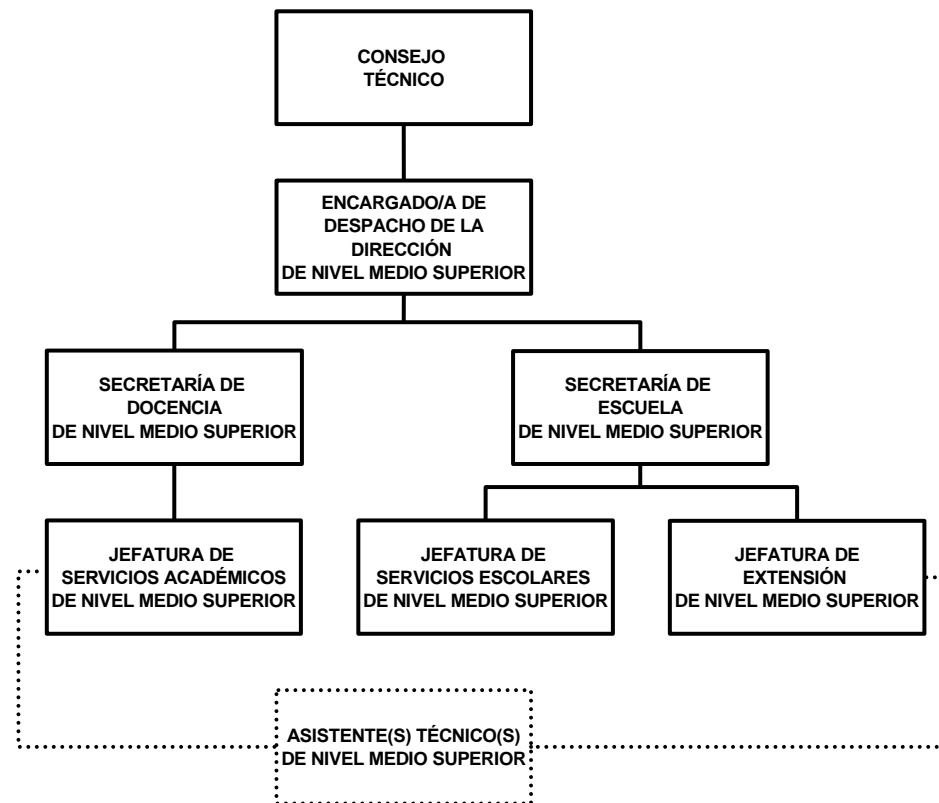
CONSEJO TÉCNICO

ENCARGADO/A DE DESPACHO DE LA DIRECCIÓN DE NIVEL MEDIO SUPERIOR

SECRETARÍA DE DOCENCIA DE NIVEL MEDIO SUPERIOR

SECRETARÍA DE ESCUELA DE NIVEL MEDIO SUPERIOR

JEFATURA DE SERVICIOS ACADÉMICOS DE NIVEL MEDIO SUPERIOR

JEFATURA DE SERVICIOS ESCOLARES DE NIVEL MEDIO SUPERIOR

JEFATURA DE EXTENSIÓN DE NIVEL MEDIO SUPERIOR

ASISTENTE(S) TÉCNICO(S) DE NIVEL MEDIO SUPERIOR